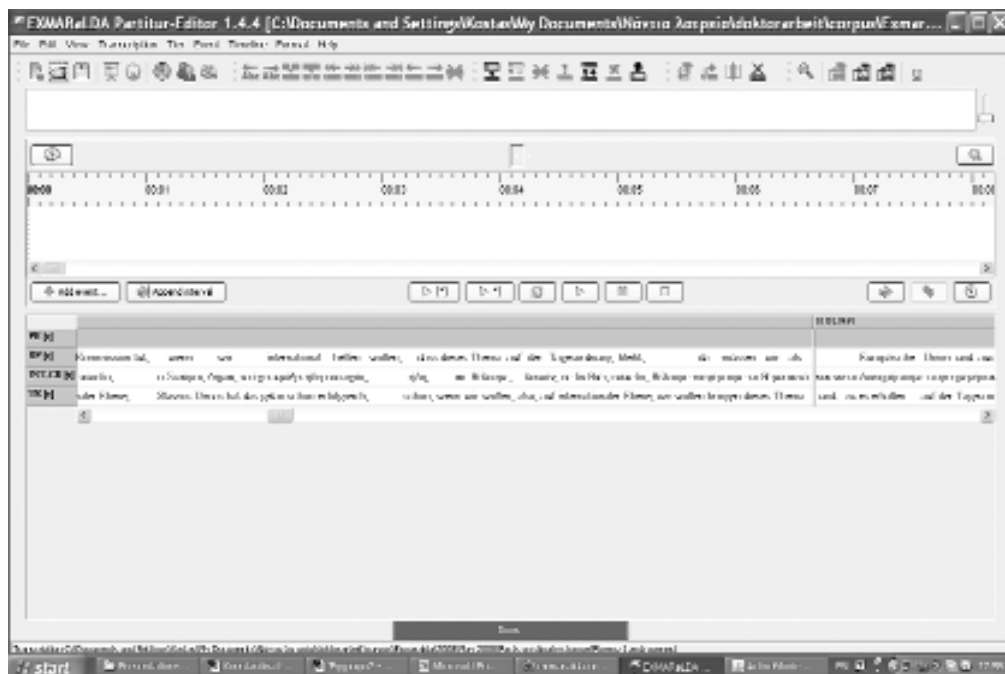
EXMARaLDA Partitur-Editor 1.4.4 [C:\Documents and Settings\Kostas\My Documents\Νέα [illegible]\doktorarbeit\corpus\Exmar...

File Edit View Transcription Tier Event Timeline Format Help

00:00 00:01 00:02 00:03 00:04 00:05 00:06 00:07 00:0

Add event... Append interval

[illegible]

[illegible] Kommission hat, wenn wir international treffen wollen, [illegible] Thema auf die Tagesordnung, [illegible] wir müssen uns als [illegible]

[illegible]

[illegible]

start